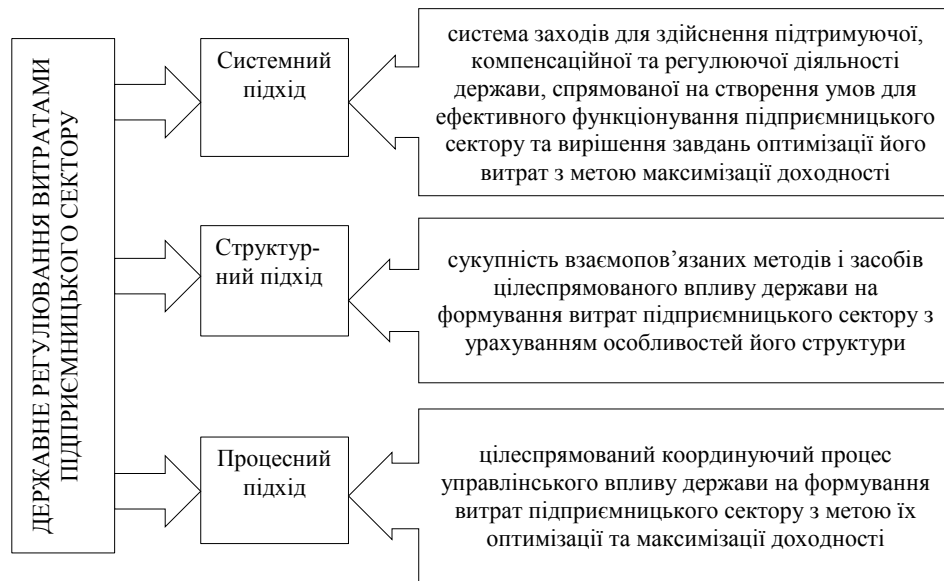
ДЕРЖАВНЕ РЕГУЛЮВАННЯ ВИТРАТАМИ ПІДПРИЄМНИЦЬКОГО СЕКТОРУ

Системний підхід

система заходів для здійснення підтримуючої, компенсаційної та регулюючої діяльності держави, спрямованої на створення умов для ефективного функціонування підприємницького сектору та вирішення завдань оптимізації його витрат з метою максимізації доходності

Структурний підхід

сукупність взаємопов'язаних методів і засобів цілеспрямованого впливу держави на формування витрат підприємницького сектору з урахуванням особливостей його структури

Процесний підхід

цілеспрямований координуючий процес управлінського впливу держави на формування витрат підприємницького сектору з метою їх оптимізації та максимізації доходності